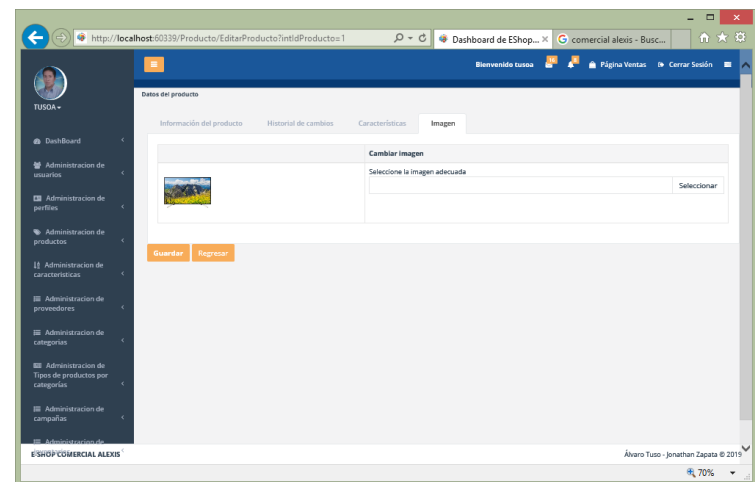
http://localhost:60339/Producto/EditarProducto?intIdProducto=1
Dashboard de EShop... ×
comercial alexis - Busc...

TUSOA
Bienvenido tusoa 16 9 Página Ventas Cerrar Sesión

DashBoard
Administracion de usuarios
Administracion de perfiles
Administracion de productos
Administracion de caracteristicas
Administracion de proveedores
Administracion de categorias
Administracion de Tipos de productos por categorias
Administracion de campañas
Administracion de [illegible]

Datos del producto

Información del producto | Historial de cambios | Características | Imagen

| | Cambiar imagen |
|---|---|
| | Seleccione la imagen adecuada Seleccionar |

Guardar Regresar

ESHOP COMERCIAL ALEXIS
Álvaro Tuso - Jonathan Zapata © 2019

70%